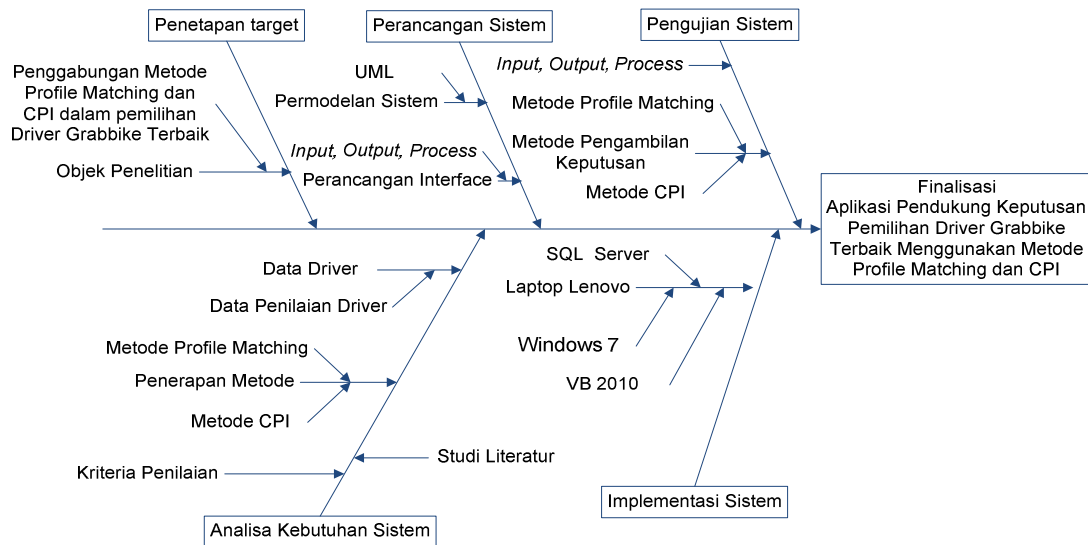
Penetapan target

Perancangan Sistem

Pengujian Sistem

Penggabungan Metode Profile Matching dan CPI dalam pemilihan Driver Grabbike Terbaik

Objek Penelitian

UML

Permodelan Sistem

Input, Output, Process

Perancangan Interface

Input, Output, Process

Metode Profile Matching

Metode Pengambilan Keputusan

Metode CPI

Finalisasi Aplikasi Pendukung Keputusan Pemilihan Driver Grabbike Terbaik Menggunakan Metode Profile Matching dan CPI

Data Driver

Data Penilaian Driver

Metode Profile Matching

Penerapan Metode

Metode CPI

Kriteria Penilaian

Studi Literatur

Analisa Kebutuhan Sistem

SQL Server

Laptop Lenovo

Windows 7

VB 2010

Implementasi Sistem